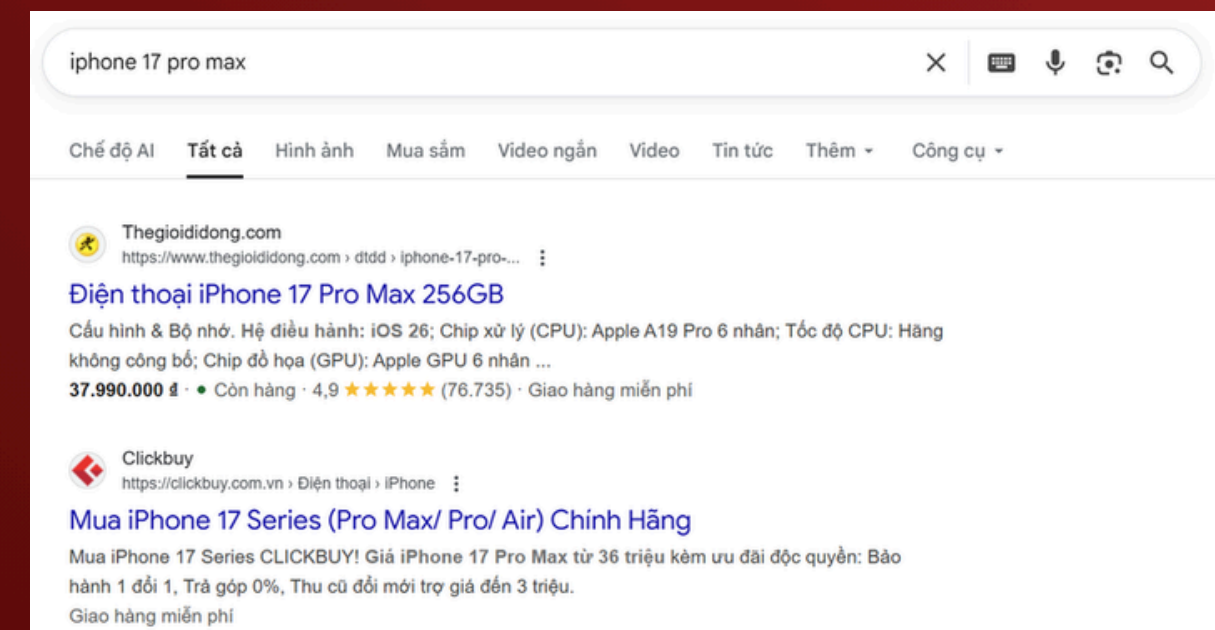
iphone 17 pro max

Chế độ AI Tất cả Hình ảnh Mua sắm Video ngắn Video Tin tức Thêm Công cụ

Thegioididong.com
https://www.thegioididong.com › dtdd › iphone-17-pro-...

Điện thoại iPhone 17 Pro Max 256GB

Cấu hình & Bộ nhớ. Hệ điều hành: iOS 26; Chip xử lý (CPU): Apple A19 Pro 6 nhân; Tốc độ CPU: Hãng không công bố; Chip đồ họa (GPU): Apple GPU 6 nhân ...

37.990.000 ₫ · • Còn hàng · 4,9 ★★★★★ (76.735) · Giao hàng miễn phí

Clickbuy
https://clickbuy.com.vn › Điện thoại › iPhone

Mua iPhone 17 Series (Pro Max/ Pro/ Air) Chính Hãng

Mua iPhone 17 Series CLICKBUY! Giá iPhone 17 Pro Max từ 36 triệu kèm ưu đãi độc quyền: Bảo hành 1 đổi 1, Trả góp 0%, Thu cũ đổi mới trợ giá đến 3 triệu.
Giao hàng miễn phí